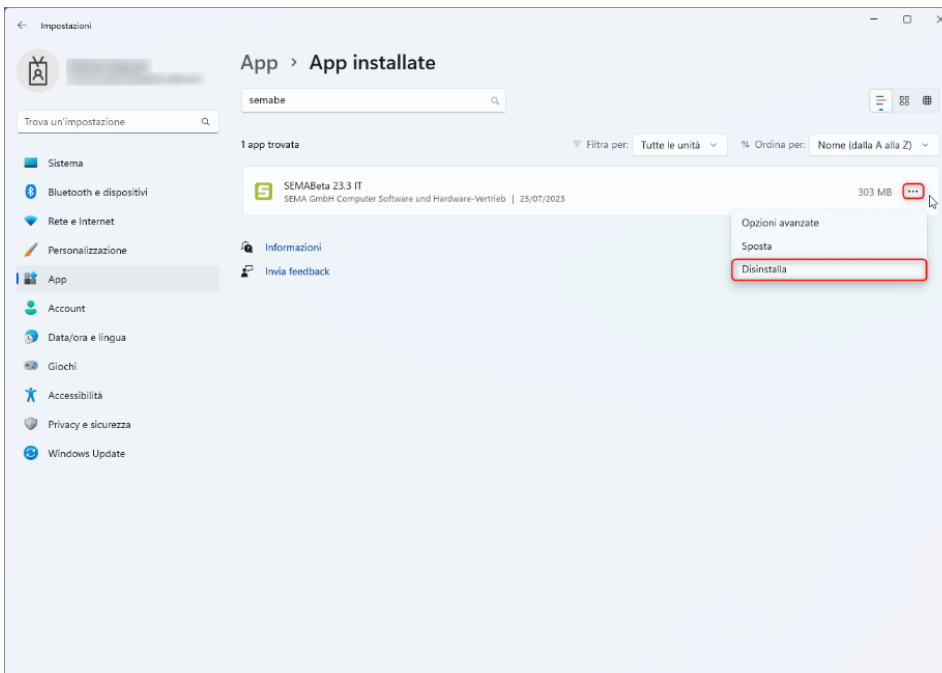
Impostazioni

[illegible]

Trova un'impostazione

Sistema
Bluetooth e dispositivi
Rete e Internet
Personalizzazione
App
Account
Data/ora e lingua
Giochi
Accessibilità
Privacy e sicurezza
Windows Update

App › App installate

semabe

1 app trovata

Filtra per: Tutte le unità

Ordina per: Nome (dalla A alla Z)

SEMABeta 23.3 IT
SEMA GmbH Computer Software und Hardware-Vertrieb | 25/07/2023

303 MB

Opzioni avanzate
Sposta
Disinstalla

Informazioni
Invia feedback